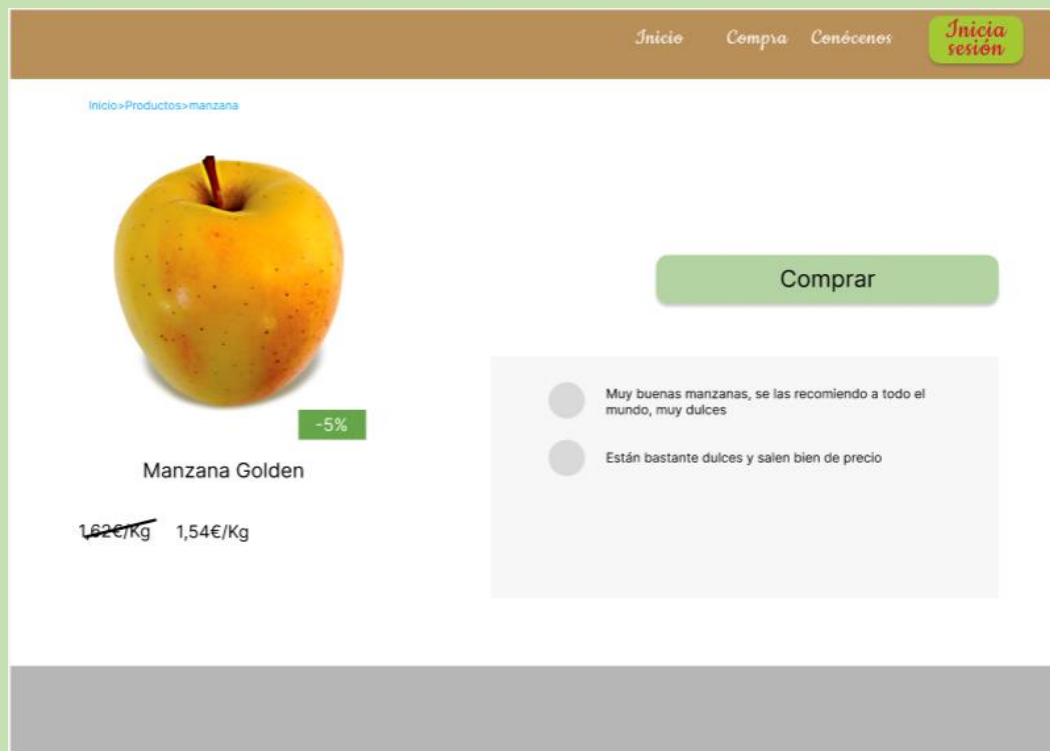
Inicio Compra Conócenos Inicia sesión

Inicio>Productos>manzana

Comprar

-5%

Manzana Golden

1,62€/Kg 1,54€/Kg

Muy buenas manzanas, se las recomiendo a todo el mundo, muy dulces

Están bastante dulces y salen bien de precio